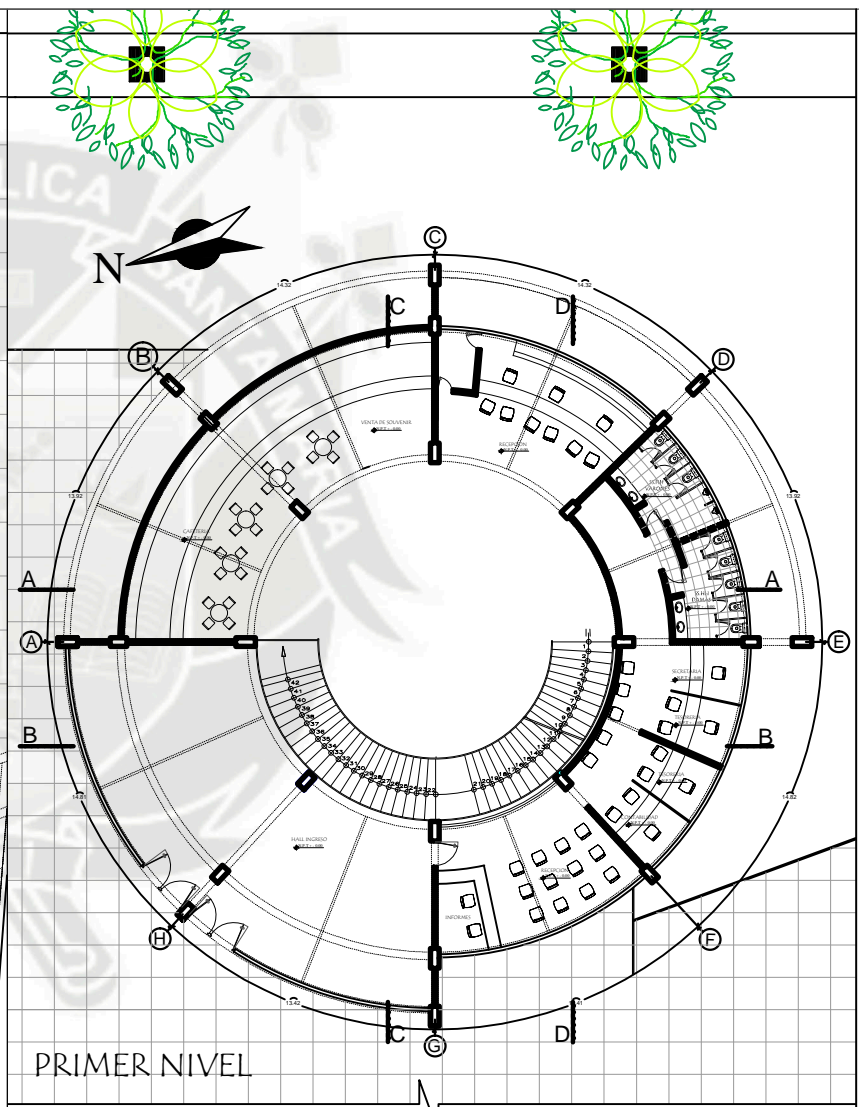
N

C

D

B

D

A

A

A

E

B

B

H

F

C

G

D

14.32

14.32

13.92

13.92

14.8

14.82

13.42

VENTA DE SOUVENIR

RECEPCION

CAFETERIA

SS.HH VARONES

SS.HH DAMAS

SECRETARIA

HALL INGRESO

RECEPCION

INFORMES

42 41 40 39 38 37 36 35 34 33 32 31 30 29 28 27 26 25 24 23 22 21 20 19 18 17 16 15 14 13 12 11 10 9 8 7 6 5 4 3 2 1

PRIMER NIVEL